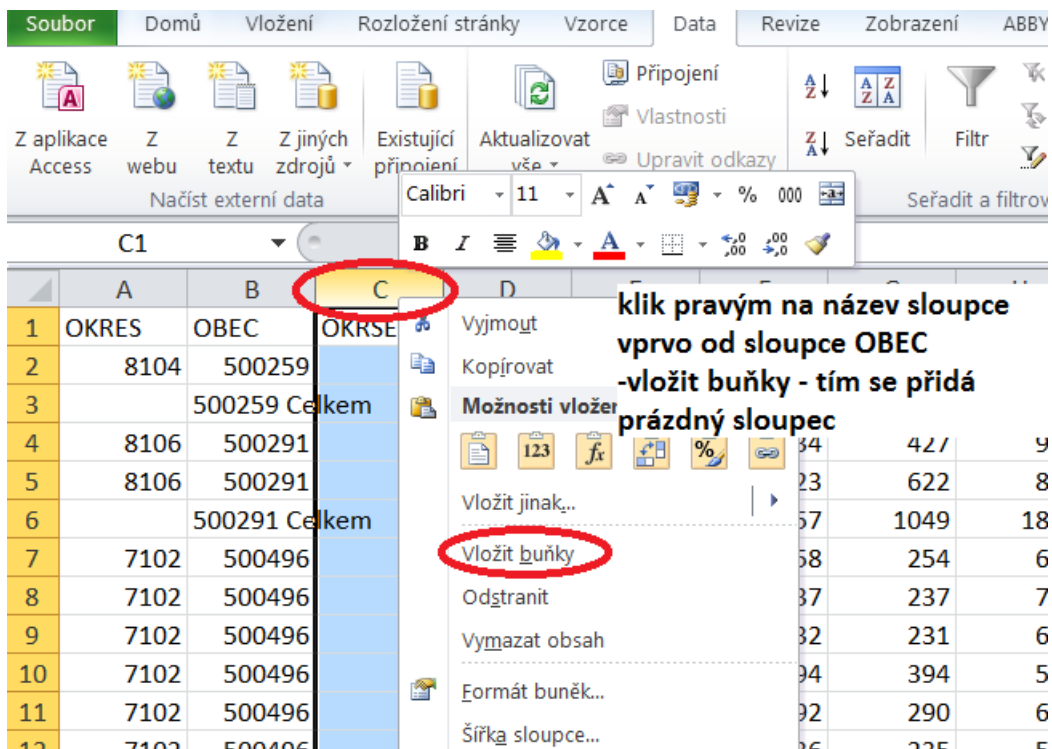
Soubor Domů Vložení Rozložení stránky Vzorce Data Revize Zobrazení ABBY

Z aplikace Access
Z webu
Z textu
Z jiných zdrojů
Existující připojení
Aktualizovat vše
Připojení
Vlastnosti
Upravit odkazy
Seřadit
Filtr

Načíst externí data
Seřadit a filtrov

Calibri 11 A A % 000
B I A

C1

klik pravým na název sloupce vprvo od sloupce OBEC -vložit buňky - tím se přidá prázdný sloupec

| | A | B | C | D |
|---|---|---|---|---|
| 1 | OKRES | OBEC | OKRSE | |
| 2 | 8104 | 500259 | | |
| 3 | | 500259 Celkem | | |
| 4 | 8106 | 500291 | | 34 427 9 |
| 5 | 8106 | 500291 | | 23 622 8 |
| 6 | | 500291 Celkem | | 57 1049 18 |
| 7 | 7102 | 500496 | | 58 254 6 |
| 8 | 7102 | 500496 | | 37 237 7 |
| 9 | 7102 | 500496 | | 32 231 6 |
| 10 | 7102 | 500496 | | 94 394 5 |
| 11 | 7102 | 500496 | | 92 290 6 |

Vyjmout
Kopírovat
Možnosti vložení
Vložit jinak...
Vložit buňky
Odstranit
Vymazat obsah
Formát buněk...
Šířka sloupce...